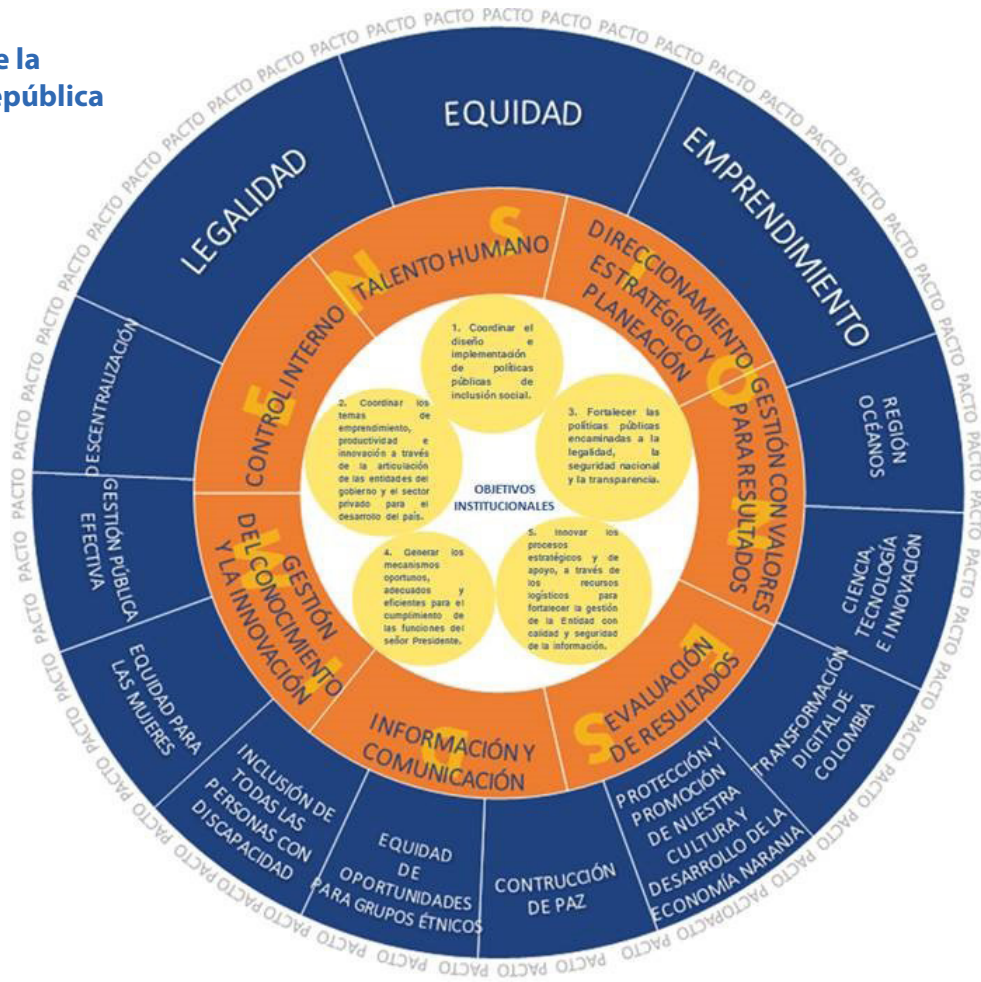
e la
epública

PACTO PACTO PACTO PACTO PACTO PACTO PACTO PACTO PACTO PACTO PACTO PACTO PACTO PACTO PACTO PACTO PACTO PACTO PACTO PACTO PACTO PACTO PACTO PACTO PACTO PACTO PACTO PACTO PACTO PACTO PACTO PACTO PACTO PACTO PACTO PACTO PACTO PACTO PACTO PACTO PACTO PACTO PACTO PACTO

EQUIDAD

EMPRENDIMIENTO

LEGALIDAD

DESCENTRALIZACIÓN

GESTIÓN PÚBLICA EFECTIVA

EQUIDAD PARA LAS MUJERES

INCLUSIÓN DE TODAS LAS PERSONAS CON DISCAPACIDAD

EQUIDAD DE OPORTUNIDADES PARA GRUPOS ÉTNICOS

CONTRUCCIÓN DE PAZ

PROTECCIÓN Y PROMOCIÓN DE NUESTRA CULTURA Y DESARROLLO DE LA ECONOMÍA NARANJA

TRANSFORMACIÓN DIGITAL DE COLOMBIA

CIENCIA, TECNOLOGÍA E INNOVACIÓN

REGIÓN OCÉANOS

TALENTO HUMANO

DIRECCIONAMIENTO ESTRATÉGICO Y PLANEACIÓN

GESTIÓN CON VALORES PARA RESULTADOS

EVALUACIÓN DE RESULTADOS

INFORMACIÓN Y COMUNICACIÓN

GESTIÓN DEL CONOCIMIENTO Y LA INNOVACIÓN

CONTROL INTERNO

S N E S O S N A S

1. Coordinar el diseño e implementación de políticas públicas de inclusión social.

2. Coordinar los temas de emprendimiento, productividad e innovación a través de la articulación de las entidades del gobierno y el sector privado para el desarrollo del país.

3. Fortalecer las políticas públicas encaminadas a la legalidad, la seguridad nacional y la transparencia.

OBJETIVOS INSTITUCIONALES

4. Generar los mecanismos oportunos, adecuados y eficientes para el cumplimiento de las funciones del señor Presidente.

5. Innovar los procesos estratégicos y de apoyo, a través de los recursos logísticos para fortalecer la gestión de la Entidad con calidad y seguridad de la información.